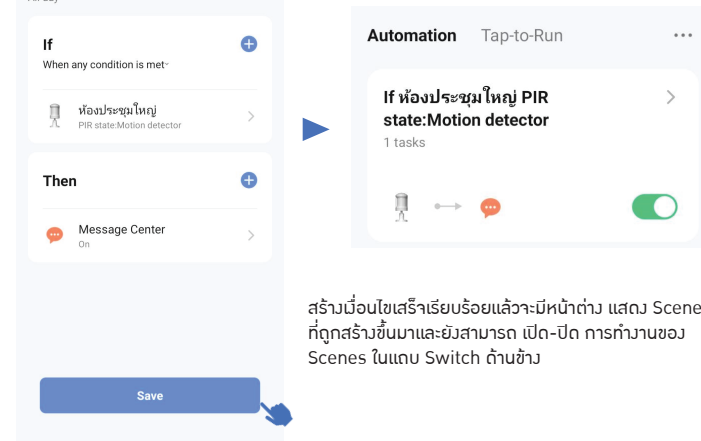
If

When any condition is met

ห้องประชุมใหญ่
PIR state:Motion detector

Then

Message Center
On

Save

Automation Tap-to-Run ...

If ห้องประชุมใหญ่ PIR state:Motion detector
1 tasks

สร้างเงื่อนไขเสร็จเรียบร้อยแล้วจะมีหน้าต่าง แสดง Scene ที่ถูกสร้างขึ้นมาและยังสามารถ เปิด-ปิด การทำงานของ Scenes ในแถบ Switch ด้านข้าง